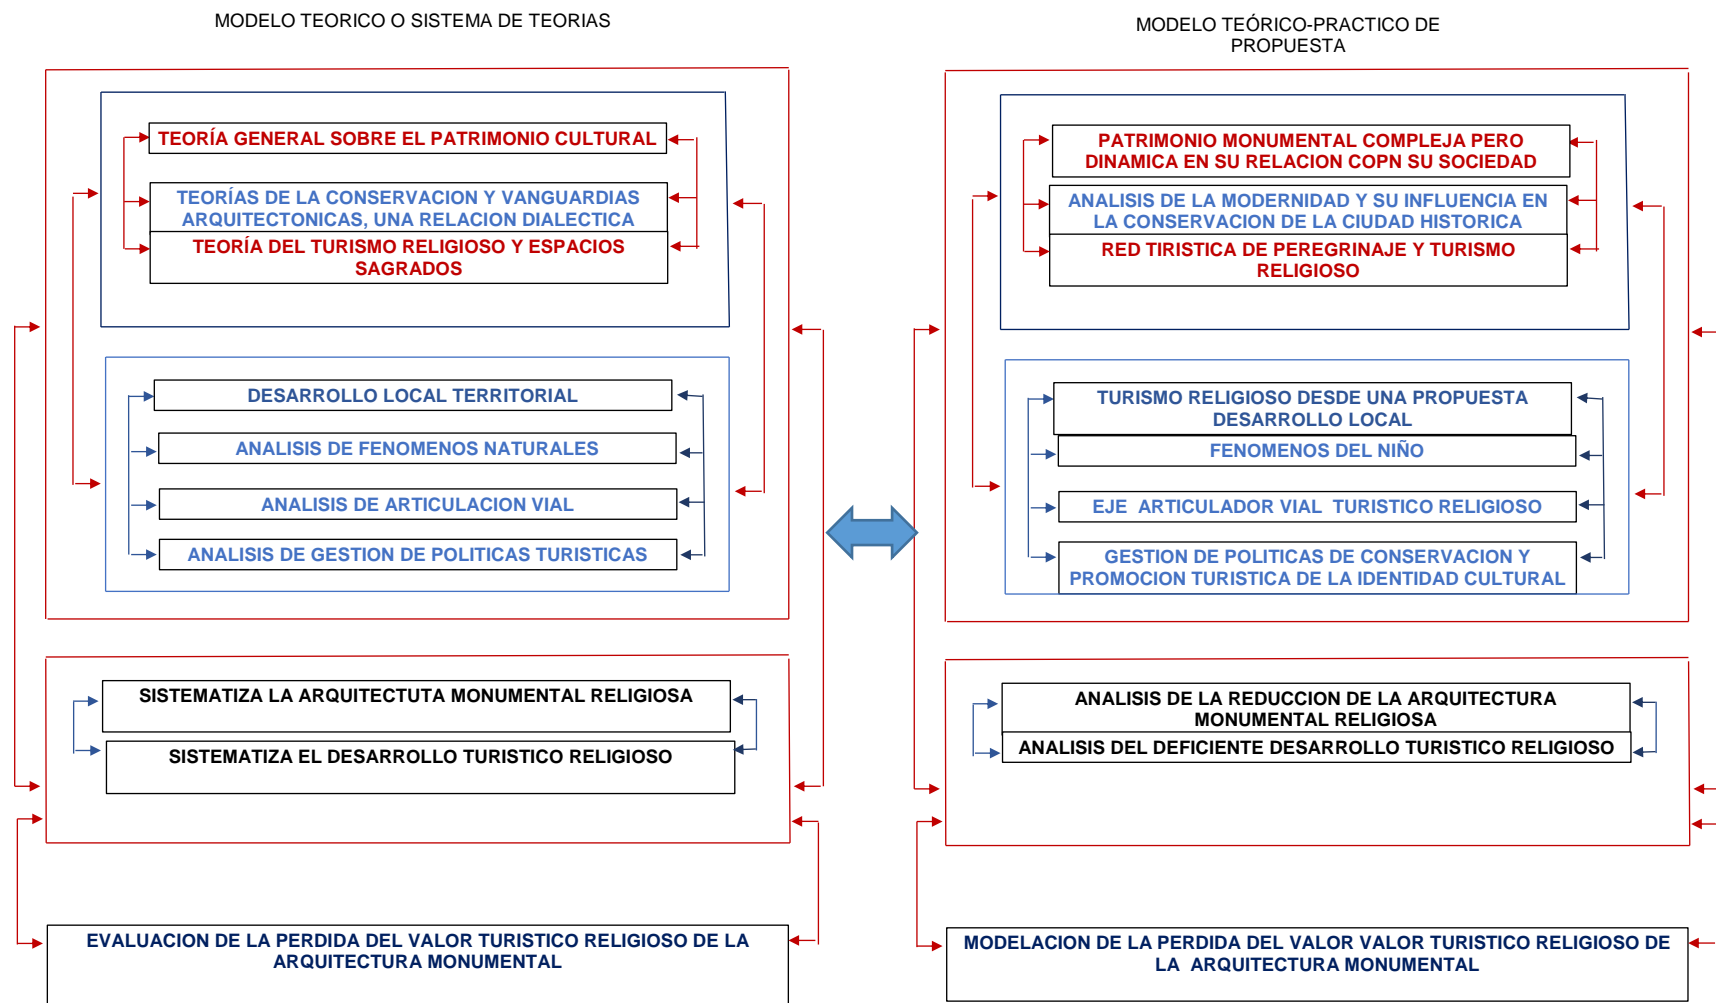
MODELO TEORICO O SISTEMA DE TEORIAS

TEORÍA GENERAL SOBRE EL PATRIMONIO CULTURAL

TEORÍAS DE LA CONSERVACION Y VANGUARDIAS ARQUITECTONICAS, UNA RELACION DIALECTICA

TEORÍA DEL TURISMO RELIGIOSO Y ESPACIOS SAGRADOS

DESARROLLO LOCAL TERRITORIAL

ANALISIS DE FENOMENOS NATURALES

ANALISIS DE ARTICULACION VIAL

ANALISIS DE GESTION DE POLITICAS TURISTICAS

SISTEMATIZA LA ARQUITECTUTA MONUMENTAL RELIGIOSA

SISTEMATIZA EL DESARROLLO TURISTICO RELIGIOSO

EVALUACION DE LA PERDIDA DEL VALOR TURISTICO RELIGIOSO DE LA ARQUITECTURA MONUMENTAL

MODELO TEÓRICO-PRACTICO DE PROPUESTA

PATRIMONIO MONUMENTAL COMPLEJA PERO DINAMICA EN SU RELACION COPN SU SOCIEDAD

ANALISIS DE LA MODERNIDAD Y SU INFLUENCIA EN LA CONSERVACION DE LA CIUDAD HISTORICA

RED TIRISTICA DE PEREGRINAJE Y TURISMO RELIGIOSO

TURISMO RELIGIOSO DESDE UNA PROPUESTA DESARROLLO LOCAL

FENOMENOS DEL NIÑO

EJE ARTICULADOR VIAL TURISTICO RELIGIOSO

GESTION DE POLITICAS DE CONSERVACION Y PROMOCION TURISTICA DE LA IDENTIDAD CULTURAL

ANALISIS DE LA REDUCCION DE LA ARQUITECTURA MONUMENTAL RELIGIOSA

ANALISIS DEL DEFICIENTE DESARROLLO TURISTICO RELIGIOSO

MODELACION DE LA PERDIDA DEL VALOR VALOR TURISTICO RELIGIOSO DE LA ARQUITECTURA MONUMENTAL